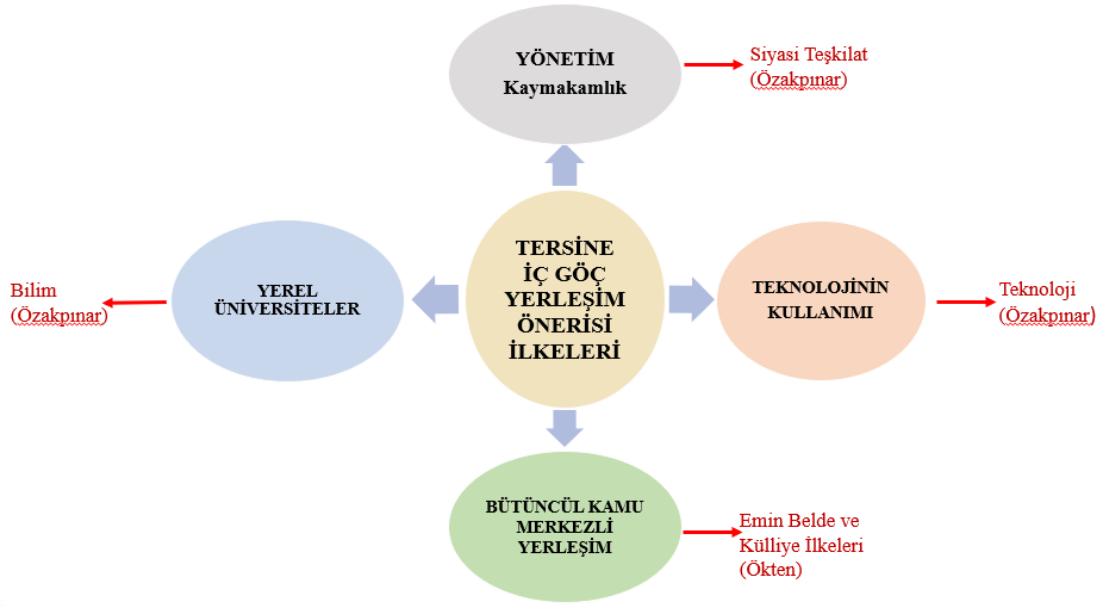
YÖNETİM
Kaymakamlık

Siyasi Teşkilat (Özakpınar)

YEREL ÜNİVERSİTELER

Bilim (Özakpınar)

TERSİNE İÇ GÖÇ YERLEŞİM ÖNERİSİ İLKELERİ

TEKNOLOJİNİN KULLANIMI

Teknoloji (Özakpınar)

BÜTÜNCÜL KAMU MERKEZLİ YERLEŞİM

Emin Belde ve Külliye İlkeleri (Ökten)